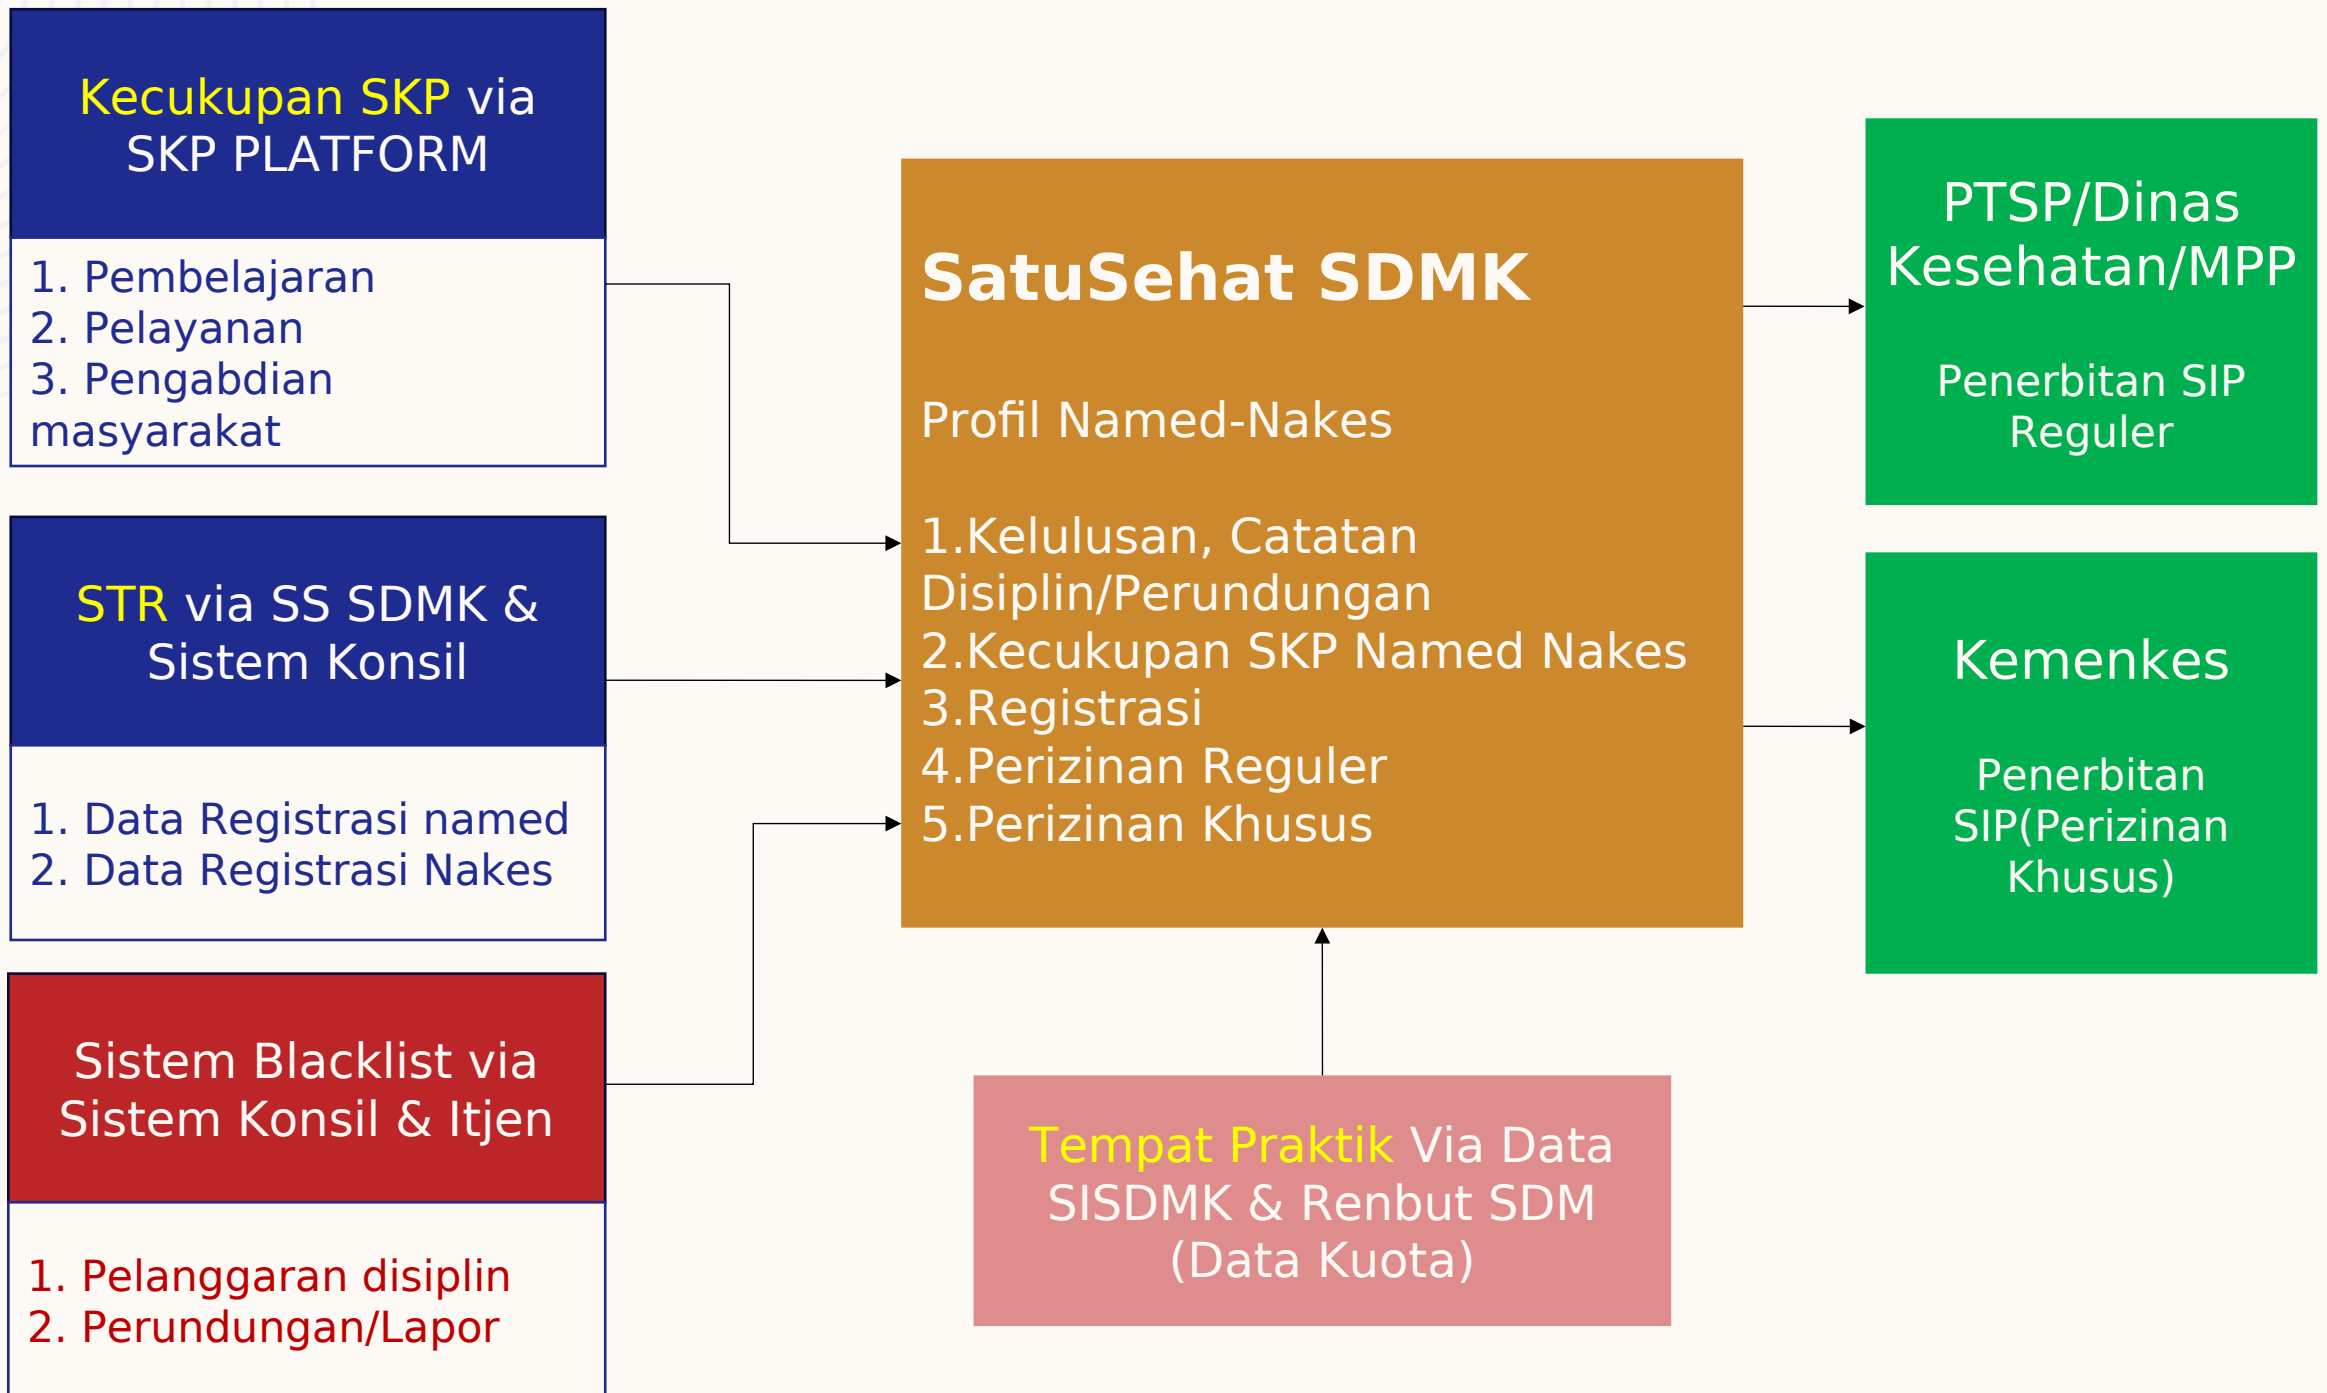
Kecukupan SKP via SKP PLATFORM

1. Pembelajaran
2. Pelayanan
3. Pengabdian masyarakat

STR via SS SDMK & Sistem Konsil

1. Data Registrasi named
2. Data Registrasi Nakes

Sistem Blacklist via Sistem Konsil & Itjen

1. Pelanggaran disiplin
2. Perundungan/Lapor

SatuSehat SDMK

Profil Named-Nakes

1.Kelulusan, Catatan Disiplin/Perundungan
2.Kecukupan SKP Named Nakes
3.Registrasi
4.Perizinan Reguler
5.Perizinan Khusus

Tempat Praktik Via Data SISDMK & Renbut SDM (Data Kuota)

PTSP/Dinas Kesehatan/MPP

Penerbitan SIP Reguler

Kemenkes

Penerbitan SIP(Perizinan Khusus)